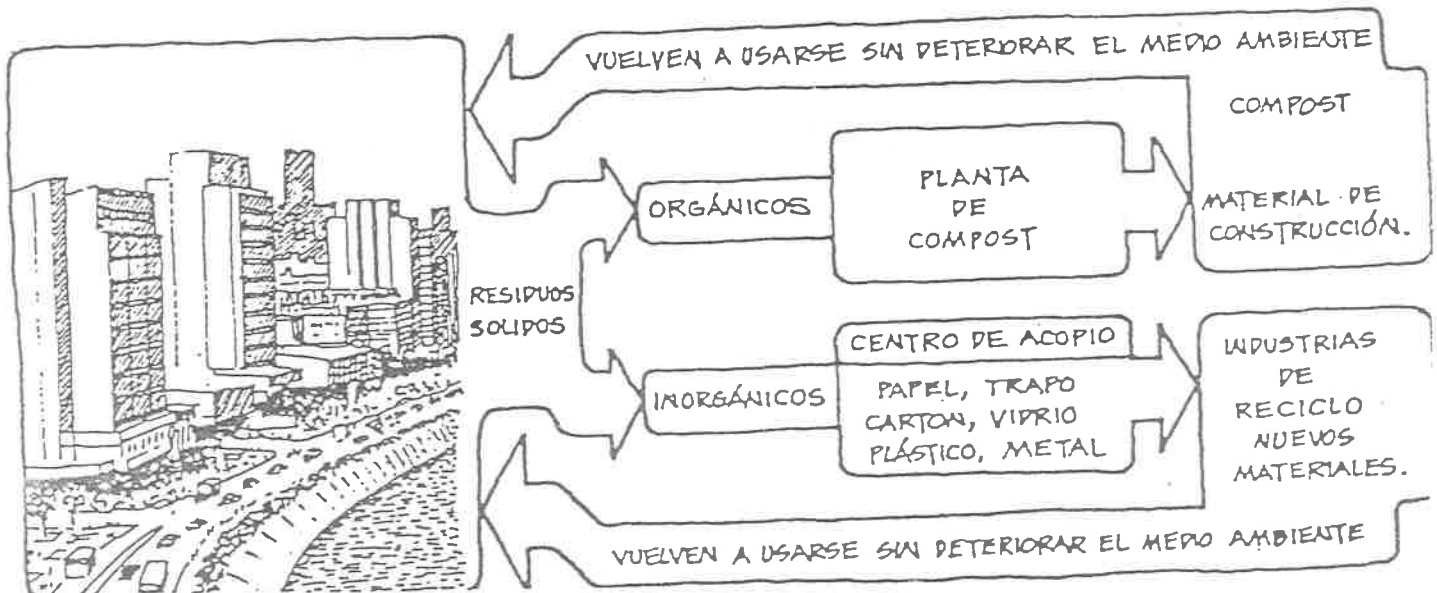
VUELVEN A USARSE SIN DETERIORAR EL MEDIO AMBIENTE

COMPOST

MATERIAL DE CONSTRUCCIÓN.

PLANTA DE COMPOST

ORGÁNICOS

RESIDUOS SOLIDOS

CENTRO DE ACOPIO

INORGÁNICOS

PAPEL, TRAPO CARTON, VIDRIO PLÁSTICO, METAL

INDUSTRIAS DE RECICLO NUEVOS MATERIALES.

VUELVEN A USARSE SIN DETERIORAR EL MEDIO AMBIENTE